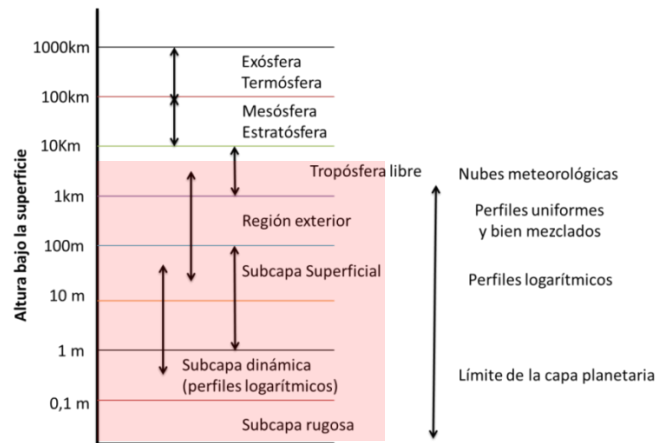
Altura bajo la superficie

1000km
100km
10Km
1km
100m
10 m
1 m
0,1 m

Exósfera
Termósfera
Mesósfera
Estratósfera
Tropósfera libre
Región exterior
Subcapa Superficial
Subcapa dinámica
(perfiles logarítmicos)
Subcapa rugosa

Nubes meteorológicas
Perfiles uniformes
y bien mezclados
Perfiles logarítmicos
Límite de la capa planetaria